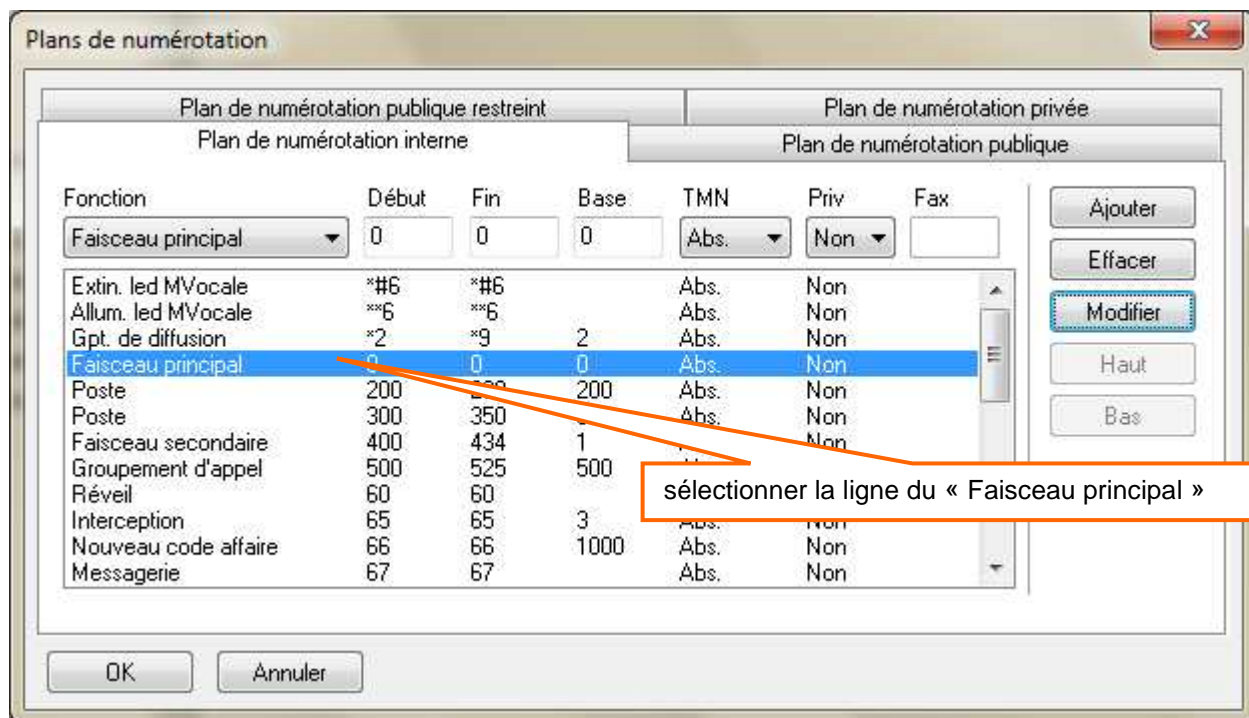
Plans de numérotation

Plan de numérotation publique restreint
Plan de numérotation privée
Plan de numérotation interne
Plan de numérotation publique

Fonction
Faisceau principal
Début
0
Fin
0
Base
0
TMN
Abs.
Priv
Non
Fax

Ajouter
Effacer
Modifier
Haut
Bas

| | | | | | |
|---|---|---|---|---|---|
| Extin. led MVocale | *#6 | *#6 | | Abs. | Non |
| Allum. led MVocale | **6 | **6 | | Abs. | Non |
| Gpt. de diffusion | *2 | *9 | 2 | Abs. | Non |
| Faisceau principal | 0 | 0 | 0 | Abs. | Non |
| Poste | 200 | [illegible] | 200 | Abs. | Non |
| Poste | 300 | 350 | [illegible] | Abs. | Non |
| Faisceau secondaire | 400 | 434 | 1 | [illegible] | Non |
| Groupement d'appel | 500 | 525 | 500 | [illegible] | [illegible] |
| Réveil | 60 | 60 | | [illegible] | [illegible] |
| Interception | 65 | 65 | 3 | Abs. | Non |
| Nouveau code affaire | 66 | 66 | 1000 | Abs. | Non |
| Messagerie | 67 | 67 | | Abs. | Non |

sélectionner la ligne du « Faisceau principal »

OK
Annuler